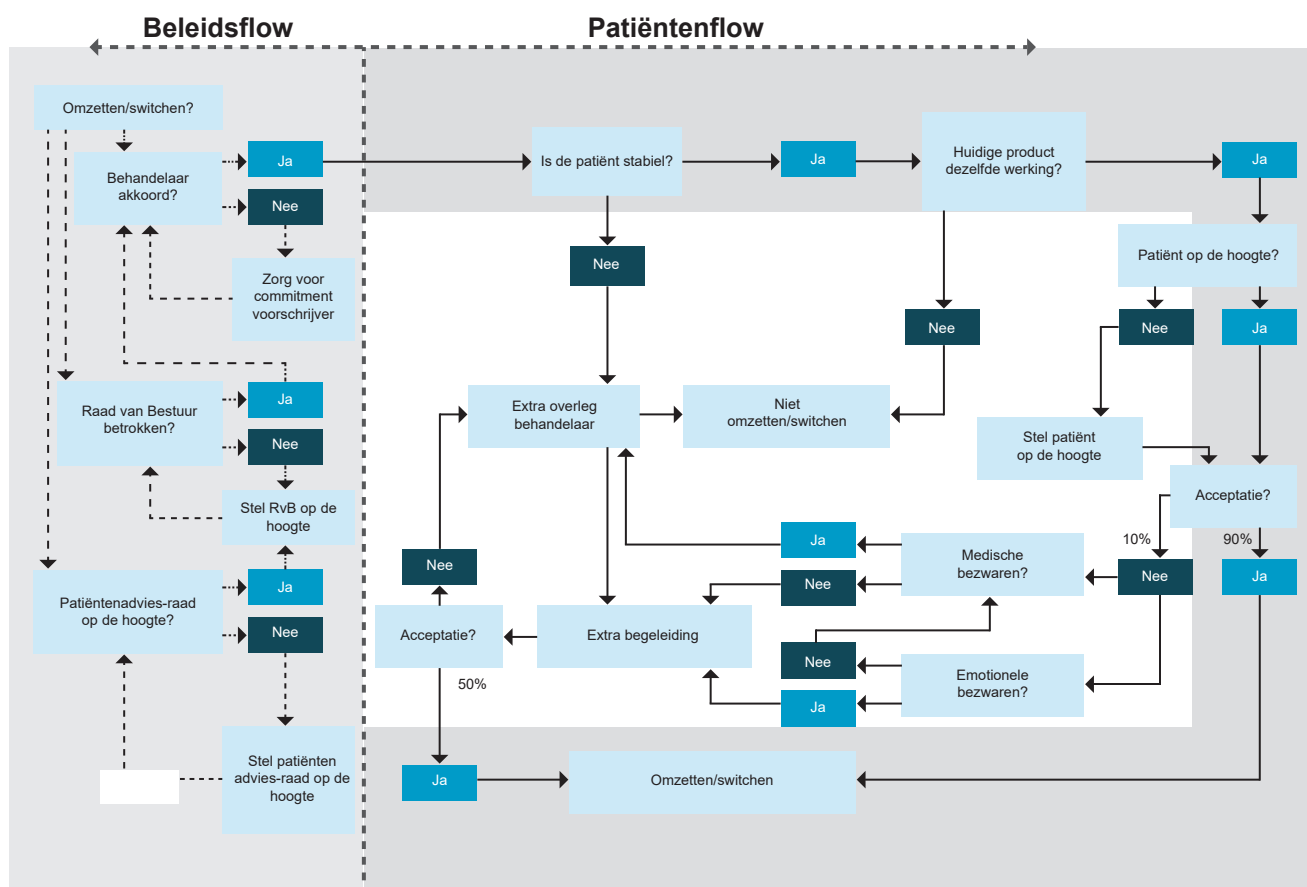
Beleidsflow

Patiëntenflow

Omzetten/switchen?

Behandelaar akkoord?

Ja

Nee

Zorg voor commitment voorschrijver

Raad van Bestuur betrokken?

Ja

Nee

Stel RvB op de hoogte

Patiëntenadvies-raad op de hoogte?

Ja

Nee

Stel patiënten advies-raad op de hoogte

Is de patiënt stabiel?

Ja

Huidige product dezelfde werking?

Ja

Nee

Nee

Patiënt op de hoogte?

Nee

Ja

Extra overleg behandelaar

Niet omzetten/switchen

Stel patiënt op de hoogte

Acceptatie?

10%

90%

Ja

Medische bezwaren?

Nee

Nee

Ja

Nee

Acceptatie?

Extra begeleiding

Nee

Emotionele bezwaren?

Ja

50%

Ja

Omzetten/switchen